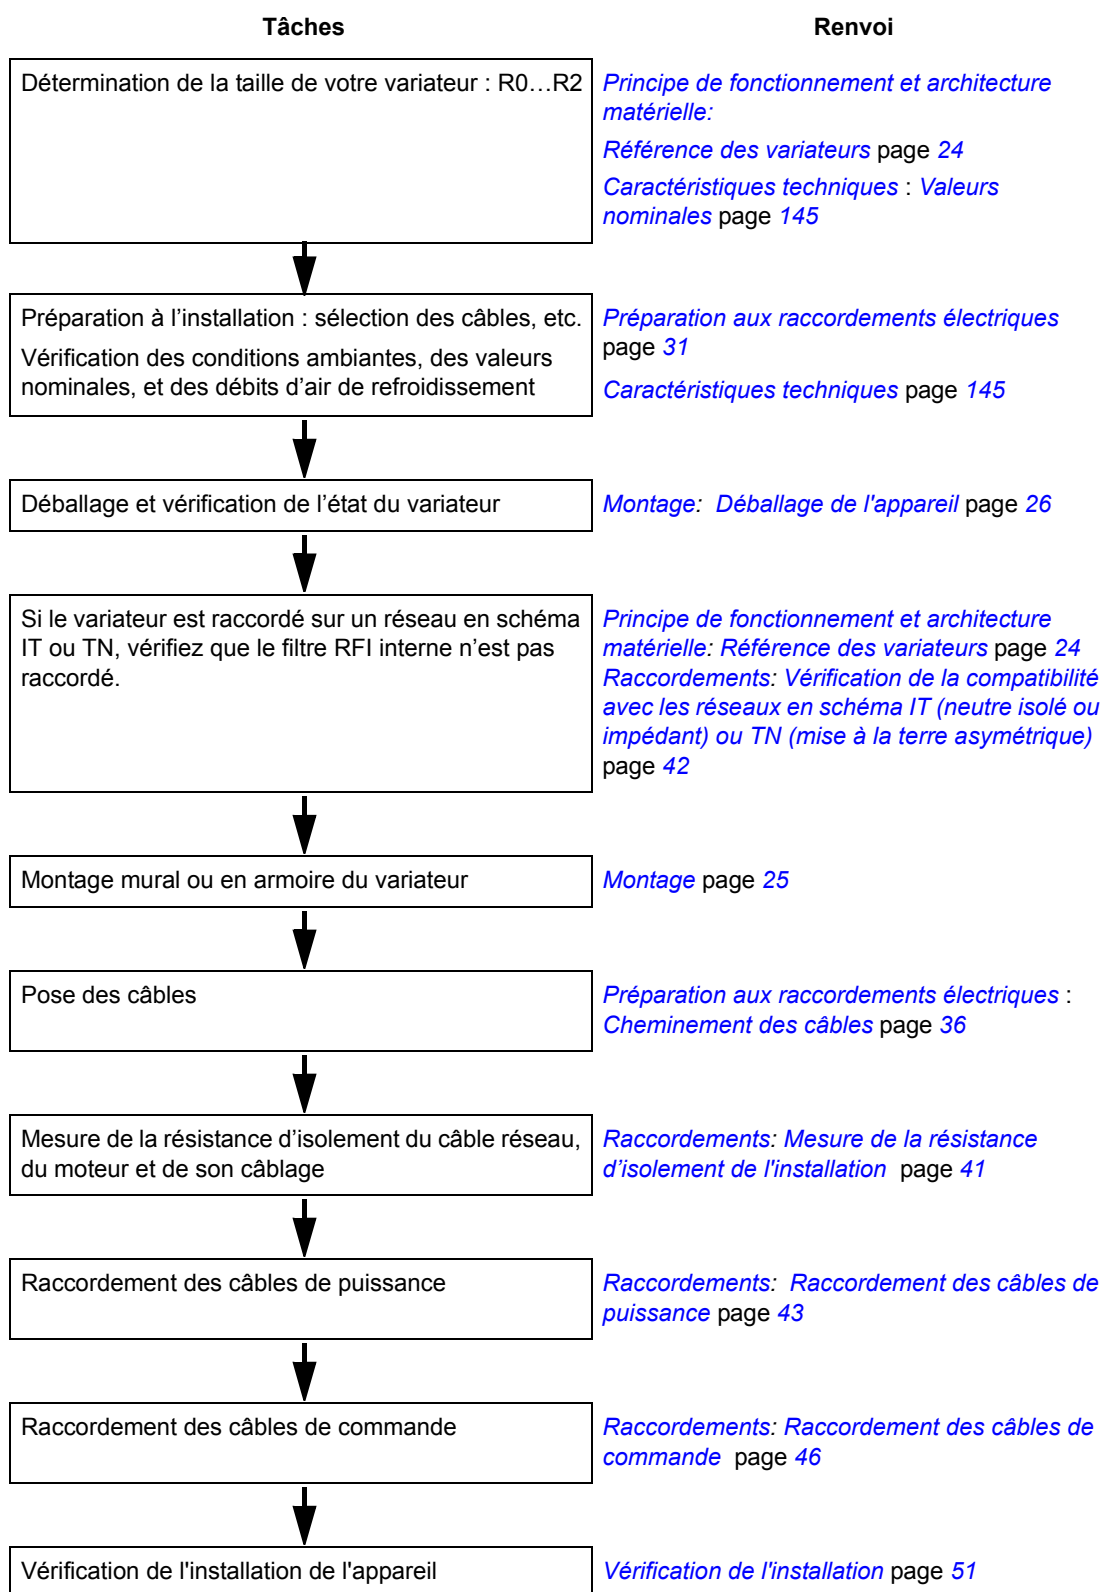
| Tâches | Renvoi |
|---|---|
| Détermination de la taille de votre variateur : R0…R2 | Principe de fonctionnement et architecture matérielle: Référence des variateurs page 24 Caractéristiques techniques : Valeurs nominales page 145 |
| Préparation à l’installation : sélection des câbles, etc. Vérification des conditions ambiantes, des valeurs nominales, et des débits d’air de refroidissement | Préparation aux raccordements électriques page 31 Caractéristiques techniques page 145 |
| Déballage et vérification de l’état du variateur | Montage: Déballage de l'appareil page 26 |
| Si le variateur est raccordé sur un réseau en schéma IT ou TN, vérifiez que le filtre RFI interne n’est pas raccordé. | Principe de fonctionnement et architecture matérielle: Référence des variateurs page 24 Raccordements: Vérification de la compatibilité avec les réseaux en schéma IT (neutre isolé ou impédant) ou TN (mise à la terre asymétrique) page 42 |
| Montage mural ou en armoire du variateur | Montage page 25 |
| Pose des câbles | Préparation aux raccordements électriques : Cheminement des câbles page 36 |
| Mesure de la résistance d’isolement du câble réseau, du moteur et de son câblage | Raccordements: Mesure de la résistance d’isolement de l'installation page 41 |
| Raccordement des câbles de puissance | Raccordements: Raccordement des câbles de puissance page 43 |
| Raccordement des câbles de commande | Raccordements: Raccordement des câbles de commande page 46 |
| Vérification de l'installation de l'appareil | Vérification de l'installation page 51 |